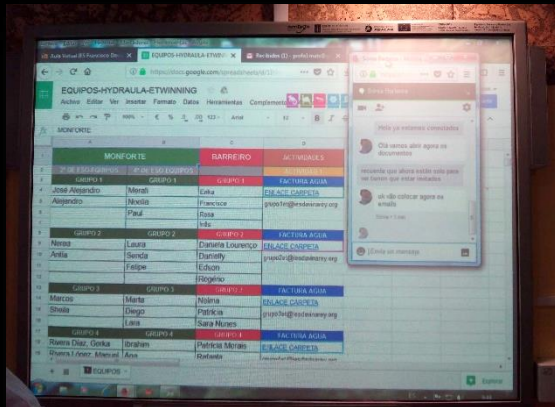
EQUIPOS-HYDRAULA-ETWINNING

Archivo Editar Ver Insertar Formato Datos Herramientas Complementos

MONFORTE

| MONFORTE | | BARREIRO | ACTIVIDADES |
|---|---|---|---|
| 2º de ESO EQUIPOS | 4º de ESO EQUIPOS | | |
| GRUPO 1 | GRUPO 1 | GRUPO 1 | FACTURA AGUA |
| José Alejandro | Merati | Eska | ENLACE CARPETA |
| Alejandro | Noelia | Francisco | |
| | Paul | Rosa | |
| | | Iria | |
| GRUPO 2 | GRUPO 2 | GRUPO 2 | FACTURA AGUA |
| Nerea | Laura | Daniela Lourenço | ENLACE CARPETA |
| Antía | Senda | Danielly | |
| | Felipe | Edson | |
| | | Rogério | |
| GRUPO 3 | GRUPO 3 | GRUPO 3 | FACTURA AGUA |
| Marcos | Marta | Nolina | ENLACE CARPETA |
| Sheila | Diego | Patrícia | |
| | Lara | Sara Nunes | |
| GRUPO 4 | GRUPO 4 | GRUPO 4 | FACTURA AGUA |
| Ruera Díaz, Gorka | Ibrahim | Patrícia Morais | ENLACE CARPETA |
| Ruera López, Manuel | Ana | Rafaela | |

Hola ya estamos conectados

Ola vamos abrir agora os documentos

recuerda que ahora solo vais a tener que trabajar

ok vão colocar agora os emails

Escribe un mensaje

EQUIPOS